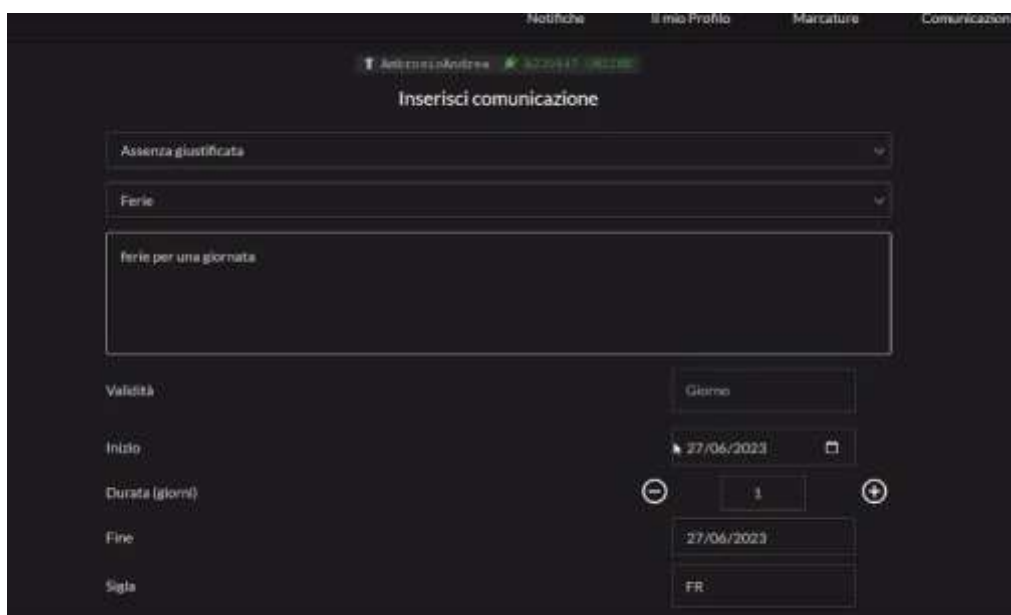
Notifiche Il mio Profilo Marcature Comunicazion

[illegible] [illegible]

Inserisci comunicazione

Assenza giustificata

Ferie

ferie per una giornata

Validità

Giorno

Inizio

27/06/2023

Durata (giorni)

1

Fine

27/06/2023

Sigla

FR